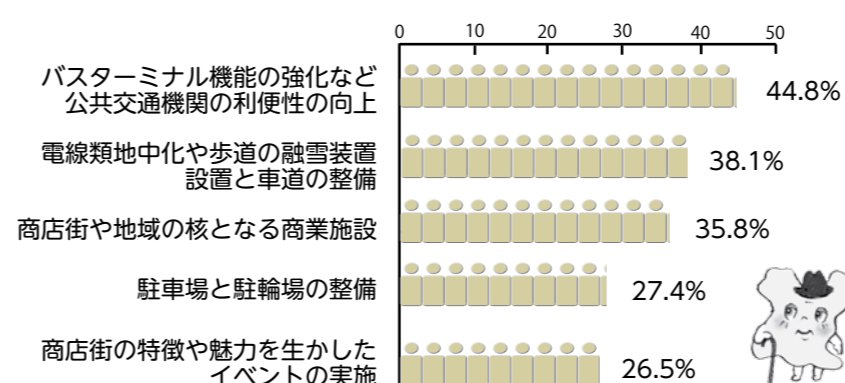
0 10 20 30 40 50

バスターミナル機能の強化など公共交通機関の利便性の向上 44.8%

電線類地中化や歩道の融雪装置設置と車道の整備 38.1%

商店街や地域の核となる商業施設 35.8%

駐車場と駐輪場の整備 27.4%

商店街の特徴や魅力を生かしたイベントの実施 26.5%